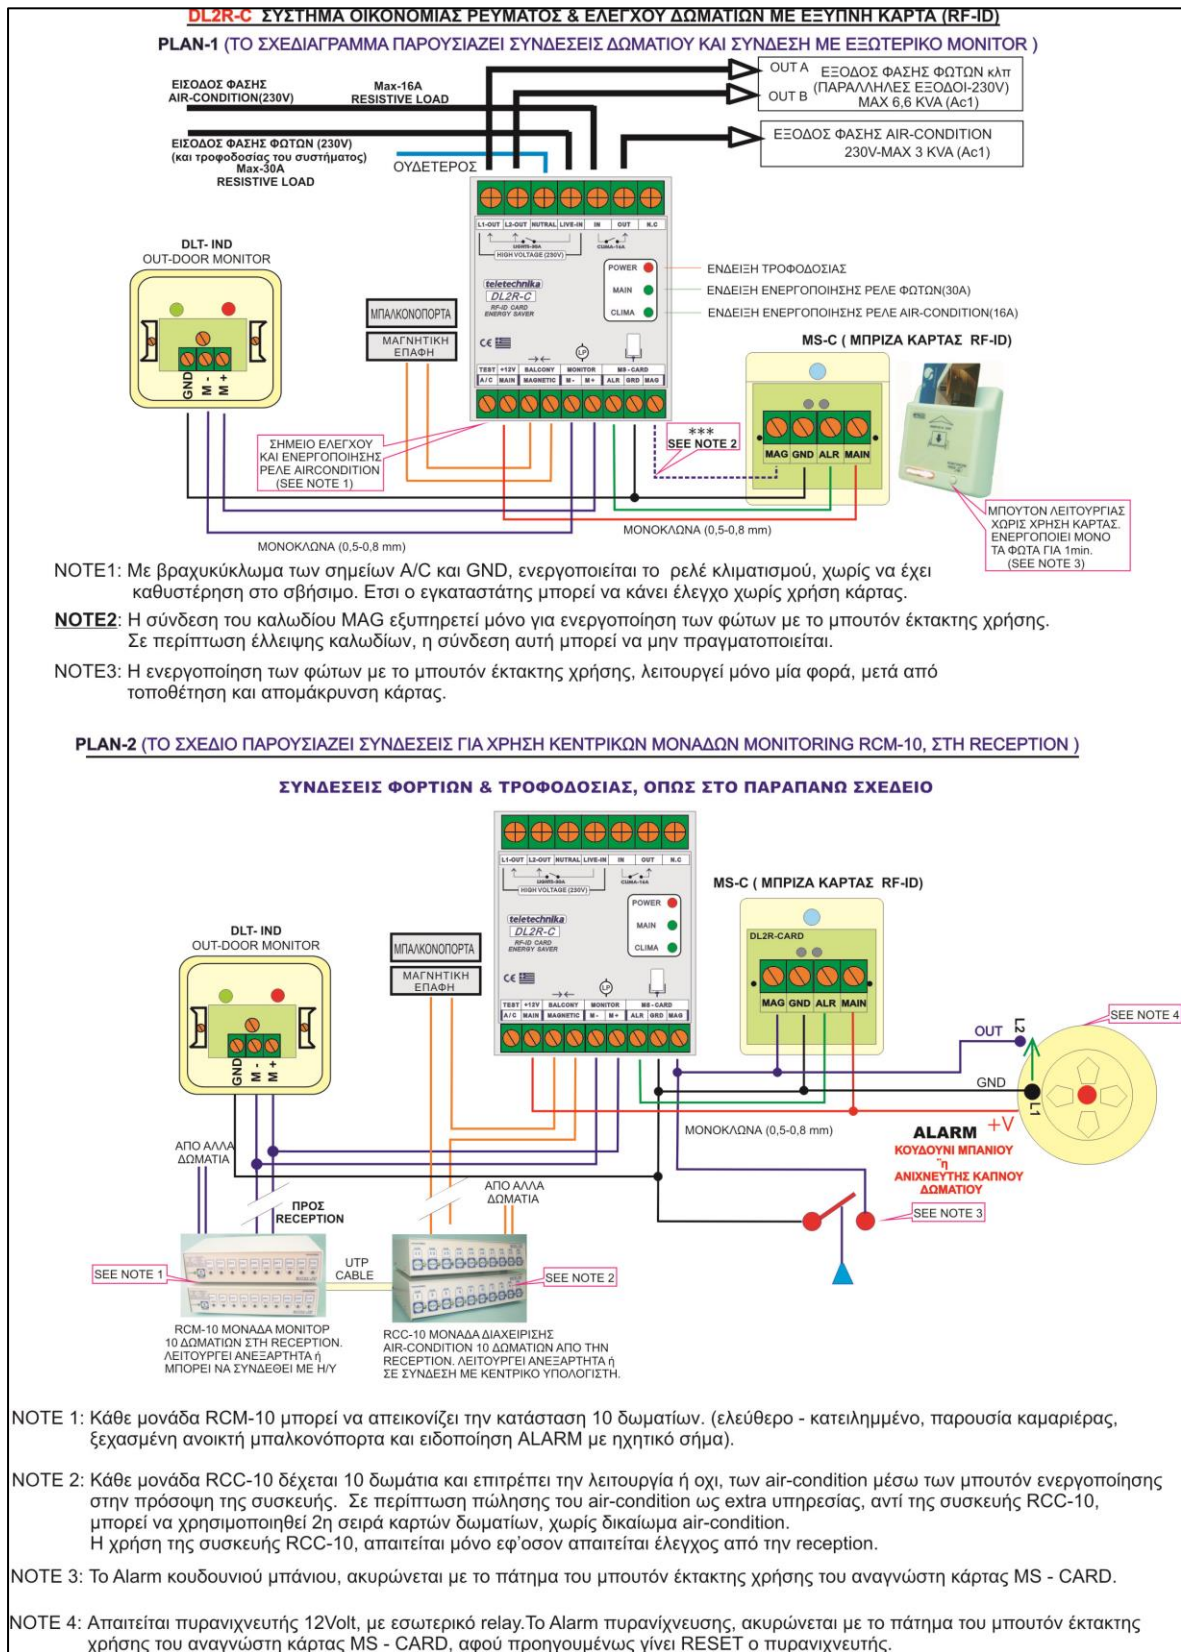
DL2R-C ΣΥΣΤΗΜΑ ΟΙΚΟΝΟΜΙΑΣ ΡΕΥΜΑΤΟΣ & ΕΛΕΓΧΟΥ ΔΩΜΑΤΙΩΝ ΜΕ ΕΞΥΠΝΗ ΚΑΡΤΑ (RF-ID)

PLAN-1 (ΤΟ ΣΧΕΔΙΑΓΡΑΜΜΑ ΠΑΡΟΥΣΙΑΖΕΙ ΣΥΝΔΕΣΕΙΣ ΔΩΜΑΤΙΟΥ ΚΑΙ ΣΥΝΔΕΣΗ ΜΕ ΕΞΩΤΕΡΙΚΟ ΜΟΝΙΤΟR )

ΕΙΣΟΔΟΣ ΦΑΣΗΣ AIR-CONDITION(230V)

Max-16A RESISTIVE LOAD

OUT A
OUT B

ΕΞΟΔΟΣ ΦΑΣΗΣ ΦΩΤΩΝ κλπ (ΠΑΡΑΛΛΗΛΕΣ ΕΞΟΔΟΙ-230V) MAX 6,6 KVA (Ac1)

ΕΙΣΟΔΟΣ ΦΑΣΗΣ ΦΩΤΩΝ (230V) (και τροφοδοσίας του συστήματος) Max-30A RESISTIVE LOAD

ΟΥΔΕΤΕΡΟΣ

ΕΞΟΔΟΣ ΦΑΣΗΣ AIR-CONDITION 230V-MAX 3 KVA (Ac1)

L1-OUT L2-OUT NUTRAL LIVE-IN IN OUT N.C
LIGHTS-30A HIGH VOLTAGE (230V) CLIMA-16A

teletechnika DL2R-C RF-ID CARD ENERGY SAVER

POWER MAIN CLIMA

ΕΝΔΕΙΞΗ ΤΡΟΦΟΔΟΣΙΑΣ
ΕΝΔΕΙΞΗ ΕΝΕΡΓΟΠΟΙΗΣΗΣ ΡΕΛΕ ΦΩΤΩΝ(30Α)
ΕΝΔΕΙΞΗ ΕΝΕΡΓΟΠΟΙΗΣΗΣ ΡΕΛΕ AIR-CONDITION(16A)

DLT- IND OUT-DOOR MONITOR

ΜΠΑΛΚΟΝΟΠΟΡΤΑ
ΜΑΓΝΗΤΙΚΗ ΕΠΑΦΗ

TEST +12V BALCONY MONITOR MS-CARD
A/C MAIN MAGNETIC M- M+ ALR GRD MAG

MS-C ( ΜΠΡΙΖΑ ΚΑΡΤΑΣ RF-ID)

GND M- M+

ΣΗΜΕΙΟ ΕΛΕΓΧΟΥ ΚΑΙ ΕΝΕΡΓΟΠΟΙΗΣΗΣ ΡΕΛΕ AIRCONDITION (SEE NOTE 1)

*** SEE NOTE 2

MAG GND ALR MAIN

ΜΠΟΥΤΟΝ ΛΕΙΤΟΥΡΓΙΑΣ ΧΩΡΙΣ ΧΡΗΣΗ ΚΑΡΤΑΣ. ΕΝΕΡΓΟΠΟΙΕΙ ΜΟΝΟ ΤΑ ΦΩΤΑ ΓΙΑ 1min. (SEE NOTE 3)

ΜΟΝΟΚΛΩΝΑ (0,5-0,8 mm)

ΜΟΝΟΚΛΩΝΑ (0,5-0,8 mm)

NOTE1: Με βραχυκύκλωμα των σημείων A/C και GND, ενεργοποιείται το ρελέ κλιματισμού, χωρίς να έχει καθυστέρηση στο σβήσιμο. Έτσι ο εγκαταστάτης μπορεί να κάνει έλεγχο χωρίς χρήση κάρτας.

NOTE2: Η σύνδεση του καλωδίου MAG εξυπηρετεί μόνο για ενεργοποίηση των φώτων με το μπουτόν έκτακτης χρήσης. Σε περίπτωση έλλειψης καλωδίων, η σύνδεση αυτή μπορεί να μην πραγματοποιείται.

NOTE3: Η ενεργοποίηση των φώτων με το μπουτόν έκτακτης χρήσης, λειτουργεί μόνο μία φορά, μετά από τοποθέτηση και απομάκρυνση κάρτας.

PLAN-2 (ΤΟ ΣΧΕΔΙΟ ΠΑΡΟΥΣΙΑΖΕΙ ΣΥΝΔΕΣΕΙΣ ΓΙΑ ΧΡΗΣΗ ΚΕΝΤΡΙΚΩΝ ΜΟΝΑΔΩΝ MONITORING RCM-10, ΣΤΗ RECEPTION )

ΣΥΝΔΕΣΕΙΣ ΦΟΡΤΙΩΝ & ΤΡΟΦΟΔΟΣΙΑΣ, ΟΠΩΣ ΣΤΟ ΠΑΡΑΠΑΝΩ ΣΧΕΔΙΟ

L1-OUT L2-OUT NUTRAL LIVE-IN IN OUT N.C
LIGHTS-30A HIGH VOLTAGE (230V) CLIMA-16A

teletechnika DL2R-C RF-ID CARD ENERGY SAVER

POWER MAIN CLIMA

MS-C ( ΜΠΡΙΖΑ ΚΑΡΤΑΣ RF-ID)

DLT- IND OUT-DOOR MONITOR

ΜΠΑΛΚΟΝΟΠΟΡΤΑ
ΜΑΓΝΗΤΙΚΗ ΕΠΑΦΗ

TEST +12V BALCONY MONITOR MS-CARD
A/C MAIN MAGNETIC M- M+ ALR GRD MAG

DL2R-CARD
MAG GND ALR MAIN

GND M- M+

SEE NOTE 4

OUT L2
GND L1
+V

ΜΟΝΟΚΛΩΝΑ (0,5-0,8 mm)

ALARM
ΚΟΥΔΟΥΝΙ ΜΠΑΝΙΟΥ ή ΑΝΙΧΝΕΥΤΗΣ ΚΑΠΝΟΥ ΔΩΜΑΤΙΟΥ

ΑΠΟ ΑΛΛΑ ΔΩΜΑΤΙΑ

ΑΠΟ ΑΛΛΑ ΔΩΜΑΤΙΑ

ΠΡΟΣ RECEPTION

SEE NOTE 3

SEE NOTE 1

UTP CABLE

SEE NOTE 2

RCM-10 ΜΟΝΑΔΑ ΜΟΝΙΤΟΡ 10 ΔΩΜΑΤΙΩΝ ΣΤΗ RECEPTION. ΛΕΙΤΟΥΡΓΕΙ ΑΝΕΞΑΡΤΗΤΑ ή ΜΠΟΡΕΙ ΝΑ ΣΥΝΔΕΘΕΙ ΜΕ Η/Υ

RCC-10 ΜΟΝΑΔΑ ΔΙΑΧΕΙΡΙΣΗΣ AIR-CONDITION 10 ΔΩΜΑΤΙΩΝ ΑΠΟ ΤΗΝ RECEPTION. ΛΕΙΤΟΥΡΓΕΙ ΑΝΕΞΑΡΤΗΤΑ ή ΣΕ ΣΥΝΔΕΣΗ ΜΕ ΚΕΝΤΡΙΚΟ ΥΠΟΛΟΓΙΣΤΗ.

NOTE 1: Κάθε μονάδα RCM-10 μπορεί να απεικονίζει την κατάσταση 10 δωματίων. (ελεύθερο - κατειλημμένο, παρουσία καμαριέρας, ξεχασμένη ανοικτή μπαλκονόπορτα και ειδοποίηση ALARM με ηχητικό σήμα).

NOTE 2: Κάθε μονάδα RCC-10 δέχεται 10 δωμάτια και επιτρέπει την λειτουργία ή οχι, των air-condition μέσω των μπουτόν ενεργοποίησης στην πρόσοψη της συσκευής. Σε περίπτωση πώλησης του air-condition ως extra υπηρεσίας, αντί της συσκευής RCC-10, μπορεί να χρησιμοποιηθεί 2η σειρά καρτών δωματίων, χωρίς δικαίωμα air-condition.
Η χρήση της συσκευής RCC-10, απαιτείται μόνο εφ'όσον απαιτείται έλεγχος από την reception.

NOTE 3: Το Alarm κουδουνιού μπάνιου, ακυρώνεται με το πάτημα του μπουτόν έκτακτης χρήσης του αναγνώστη κάρτας MS - CARD.

NOTE 4: Απαιτείται πυρανιχνευτής 12Volt, με εσωτερικό relay.Το Alarm πυρανίχνευσης, ακυρώνεται με το πάτημα του μπουτόν έκτακτης χρήσης του αναγνώστη κάρτας MS - CARD, αφού προηγουμένως γίνει RESET ο πυρανιχνευτής.